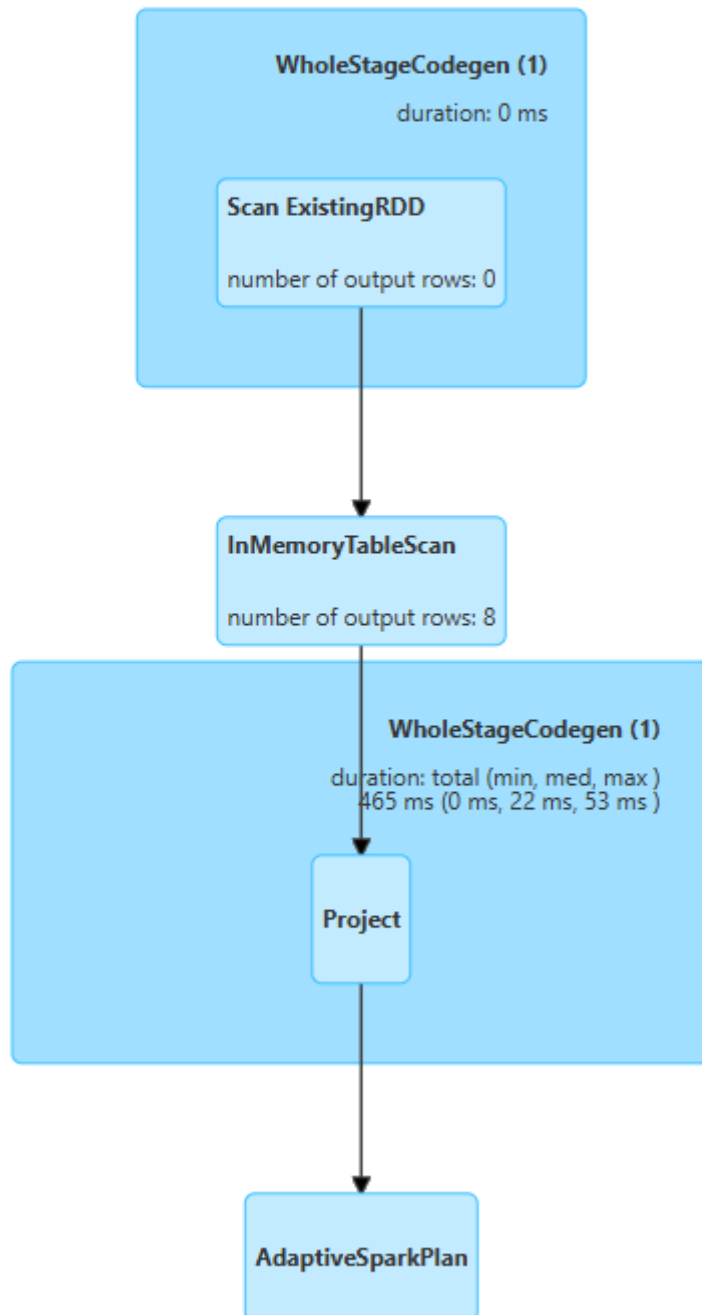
WholeStageCodegen (1)
duration: 0 ms

Scan ExistingRDD
number of output rows: 0

InMemoryTableScan
number of output rows: 8

WholeStageCodegen (1)
duration: total (min, med, max )
465 ms (0 ms, 22 ms, 53 ms )

Project

AdaptiveSparkPlan